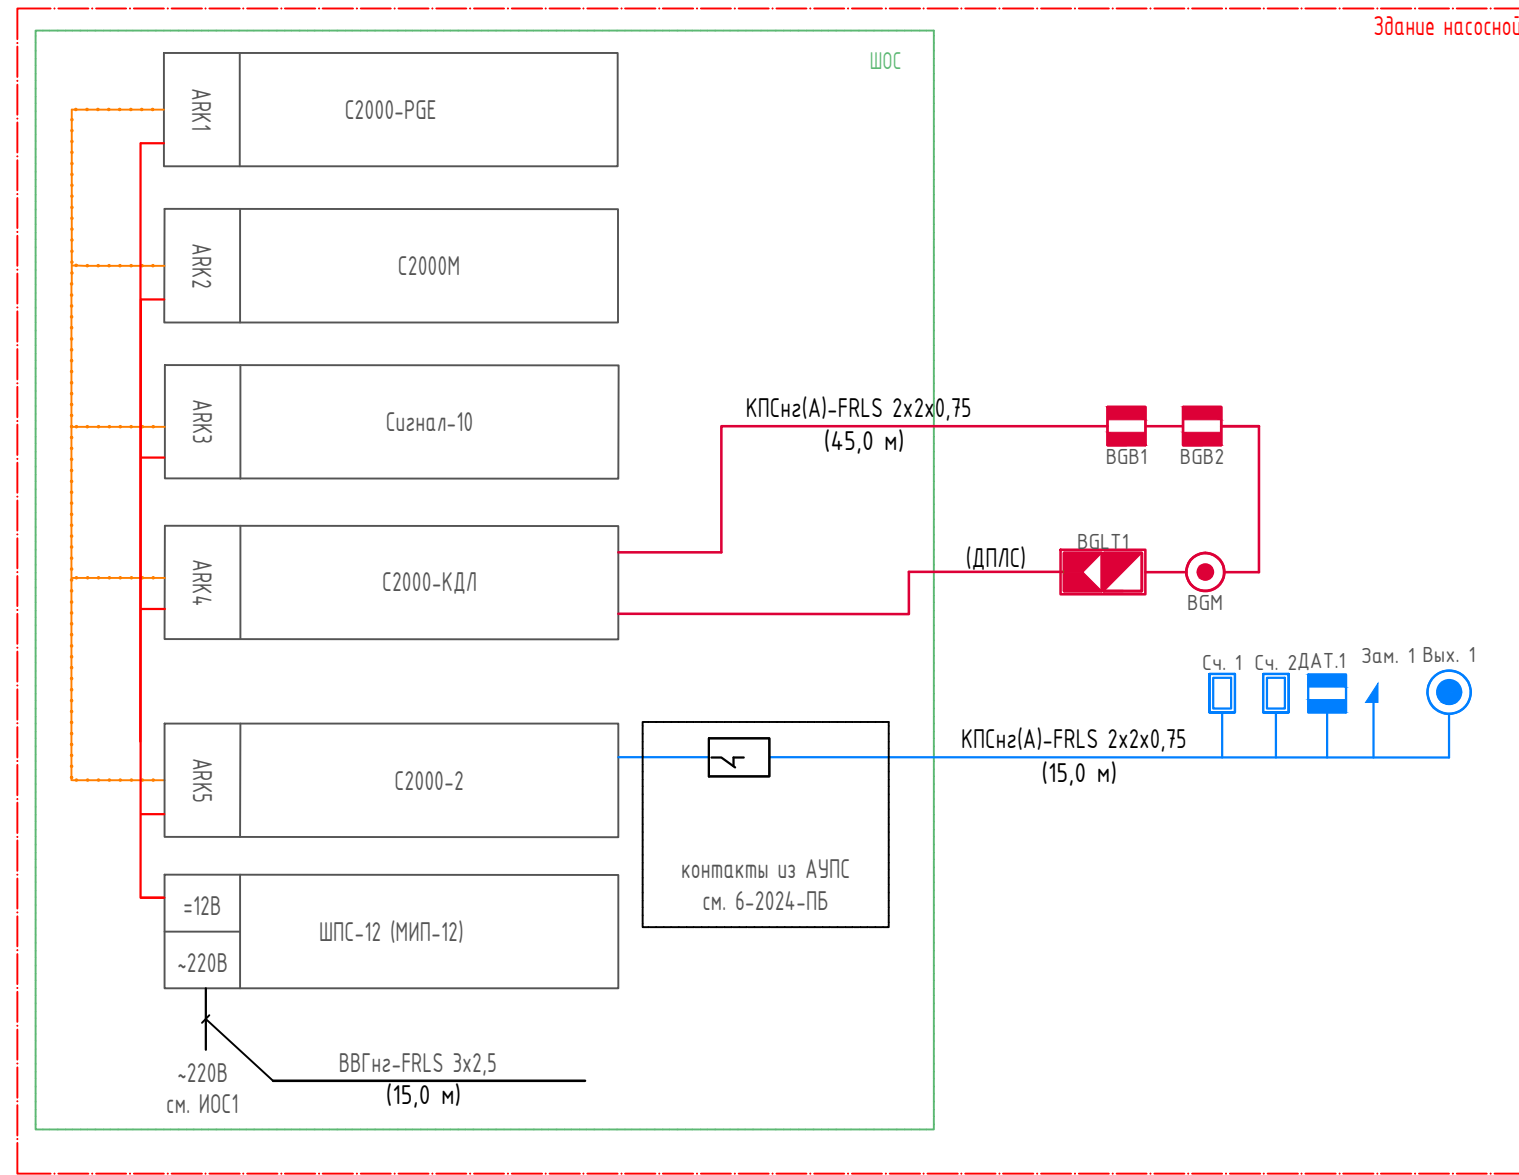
Здание насосной

ШОС

ARK1
С2000-PGE

ARK2
С2000М

ARK3
Сигнал-10

КПСнг(А)-FRLS 2х2х0,75
(45,0 м)

BGB1 BGB2

ARK4
С2000-КДЛ

(ДПЛС)
BGLT1
BGM

Сч. 1 Сч. 2ДАТ.1 Зам. 1 Вых. 1

ARK5
С2000-2

КПСнг(А)-FRLS 2х2х0,75
(15,0 м)

контакты из АУПС
см. 6-2024-ПБ

=12В
~220В
ШПС-12 (МИП-12)

~220В
см. ИОС1

ВВГнг-FRLS 3х2,5
(15,0 м)